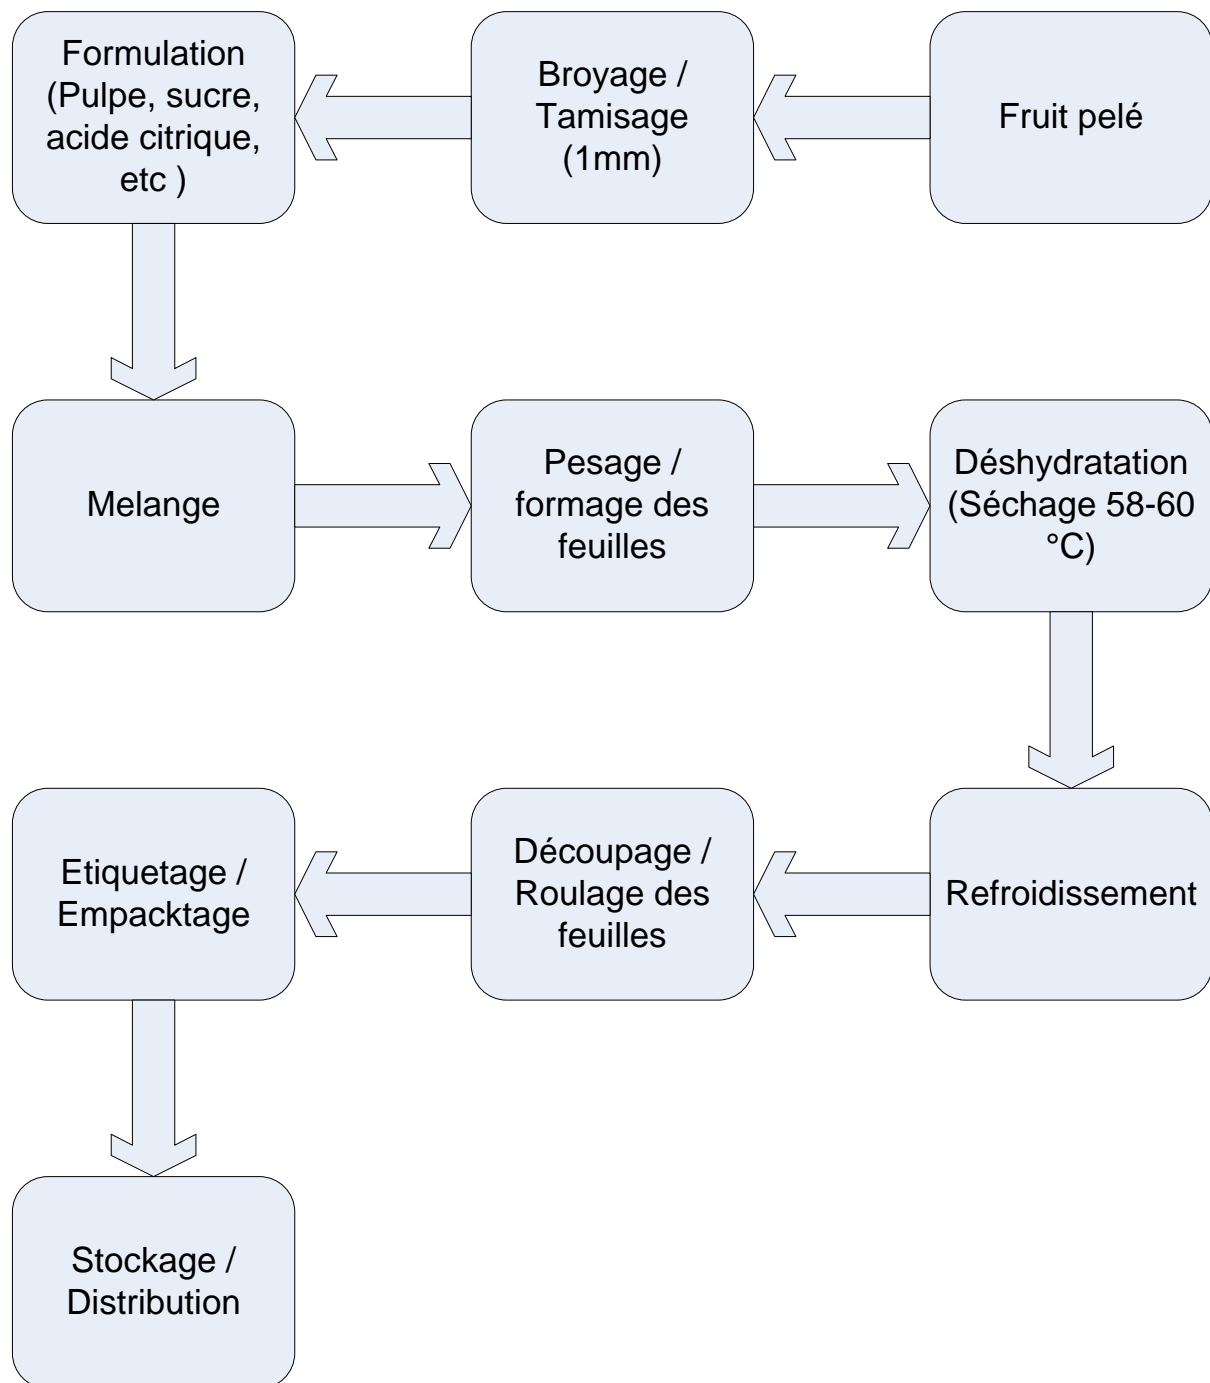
Fruit pelé

Broyage / Tamisage (1mm)

Formulation (Pulpe, sucre, acide citrique, etc )

Melange

Pesage / formage des feuilles

Déshydratation (Séchage 58-60 °C)

Refroidissement

Découpage / Roulage des feuilles

Etiquetage / Empacktage

Stockage / Distribution